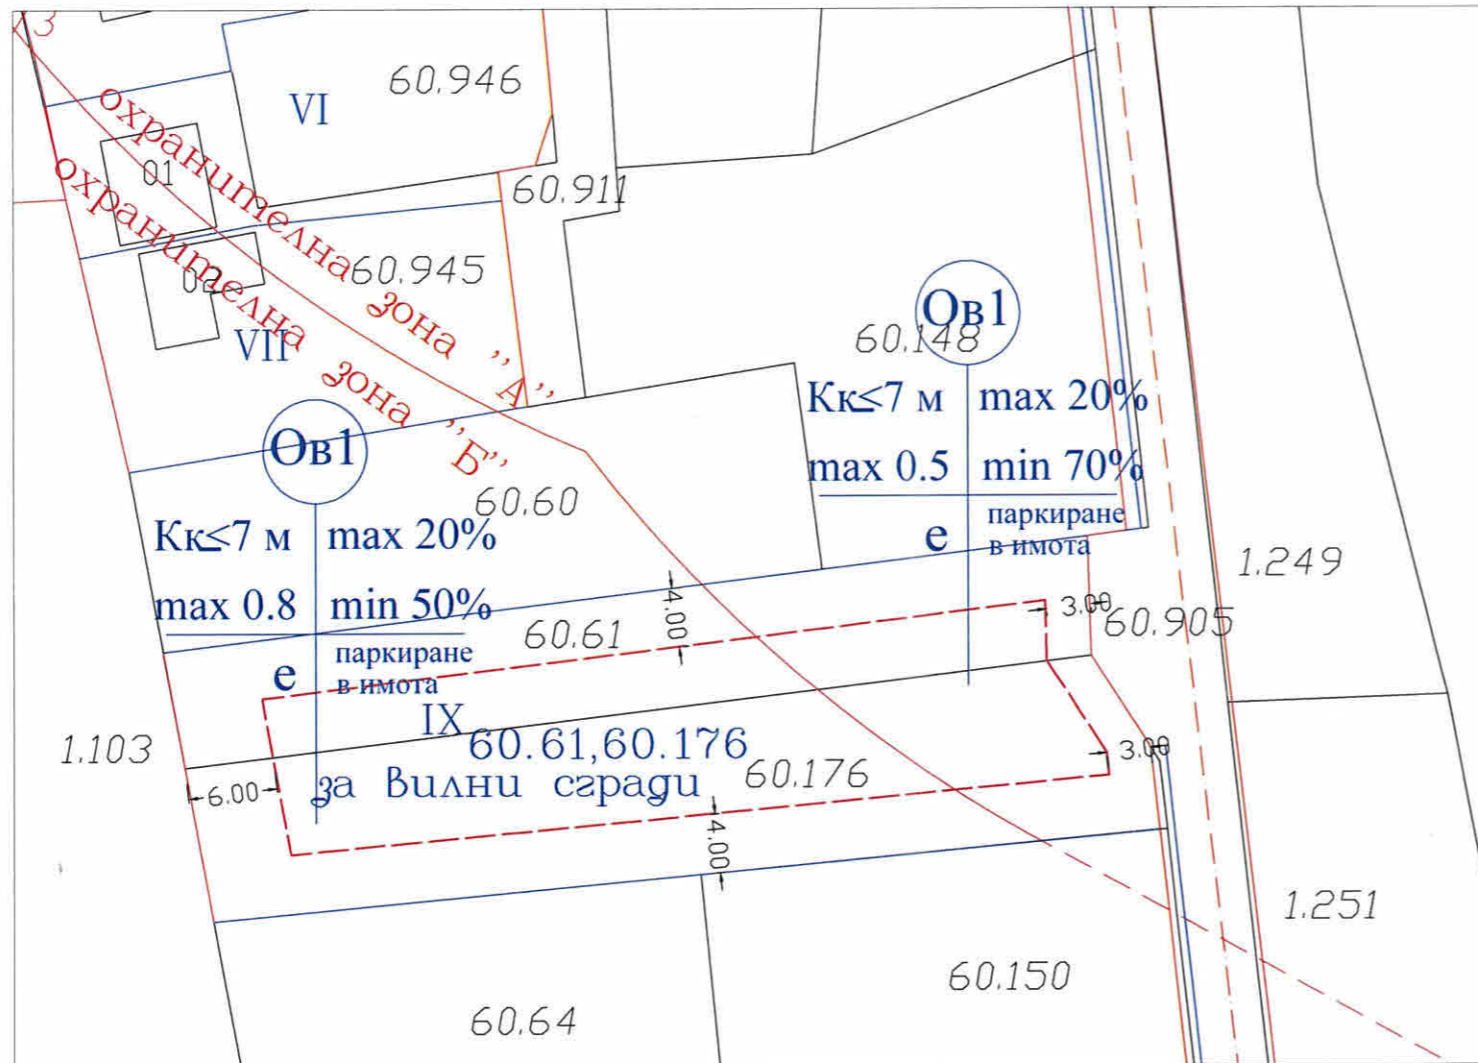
3
60.946
VI
охранителна зона ,,А''
охранителна зона ,,Б''
01
02
60.911
60.945
VII
Ов1
60.148
Кк≤7 м
max 20%
max 0.5
min 70%
е
паркиране в имота
Ов1
60.60
Кк≤7 м
max 20%
max 0.8
min 50%
е
паркиране в имота
4.00
60.61
3.00
60.905
1.249
IX
60.61,60.176
за вилни сгради
60.176
3.00
1.103
6.00
4.00
1.251
60.150
60.64